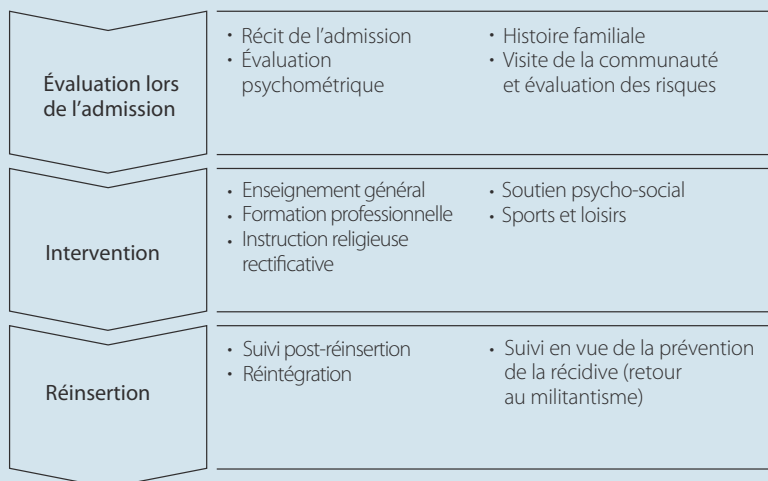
Évaluation lors de l'admission

- Récit de l'admission
- Évaluation psychométrique

- Histoire familiale
- Visite de la communauté et évaluation des risques

Intervention

- Enseignement général
- Formation professionnelle
- Instruction religieuse rectificative

- Soutien psycho-social
- Sports et loisirs

Réinsertion

- Suivi post-réinsertion
- Réintégration

- Suivi en vue de la prévention de la récidive (retour au militantisme)